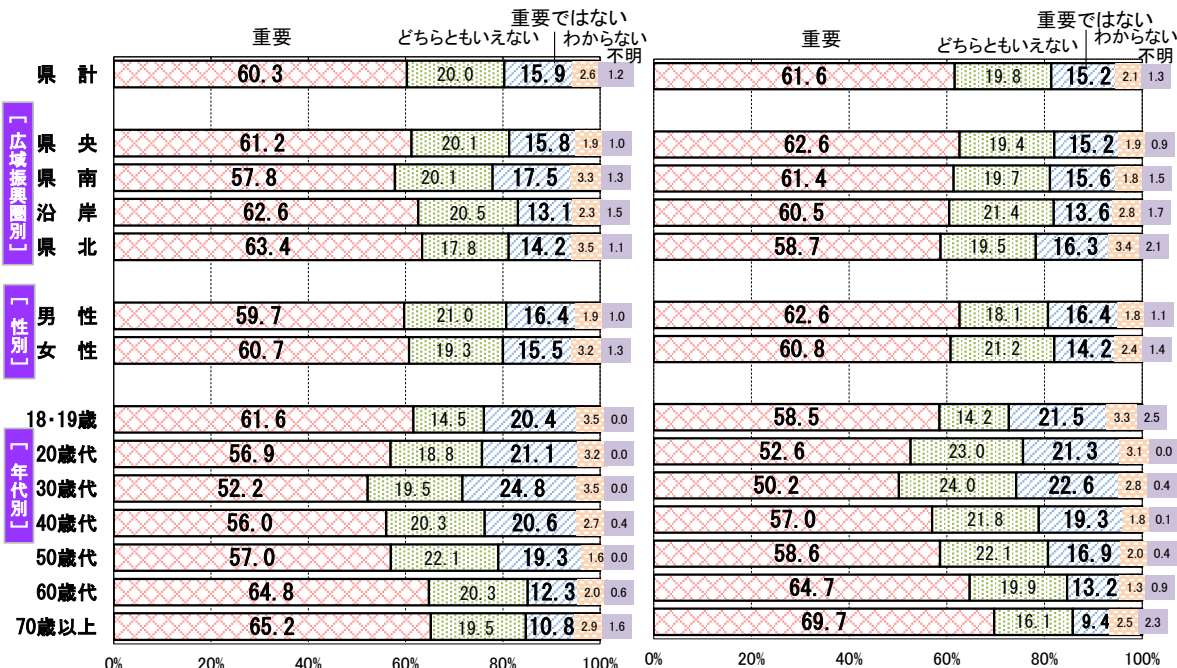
| | 重要 | どちらともいえない | 重要ではない | わからない | 不明 | 重要 | どちらともいえない | 重要ではない | わからない | 不明 |
|---|---|---|---|---|---|---|---|---|---|---|
| 県計 | 60.3 | 20.0 | 15.9 | 2.6 | 1.2 | 61.6 | 19.8 | 15.2 | 2.1 | 1.3 |
| 県央 | 61.2 | 20.1 | 15.8 | 1.9 | 1.0 | 62.6 | 19.4 | 15.2 | 1.9 | 0.9 |
| 県南 | 57.8 | 20.1 | 17.5 | 3.3 | 1.3 | 61.4 | 19.7 | 15.6 | 1.8 | 1.5 |
| 沿岸 | 62.6 | 20.5 | 13.1 | 2.3 | 1.5 | 60.5 | 21.4 | 13.6 | 2.8 | 1.7 |
| 県北 | 63.4 | 17.8 | 14.2 | 3.5 | 1.1 | 58.7 | 19.5 | 16.3 | 3.4 | 2.1 |
| 男性 | 59.7 | 21.0 | 16.4 | 1.9 | 1.0 | 62.6 | 18.1 | 16.4 | 1.8 | 1.1 |
| 女性 | 60.7 | 19.3 | 15.5 | 3.2 | 1.3 | 60.8 | 21.2 | 14.2 | 2.4 | 1.4 |
| 18・19歳 | 61.6 | 14.5 | 20.4 | 3.5 | 0.0 | 58.5 | 14.2 | 21.5 | 3.3 | 2.5 |
| 20歳代 | 56.9 | 18.8 | 21.1 | 3.2 | 0.0 | 52.6 | 23.0 | 21.3 | 3.1 | 0.0 |
| 30歳代 | 52.2 | 19.5 | 24.8 | 3.5 | 0.0 | 50.2 | 24.0 | 22.6 | 2.8 | 0.4 |
| 40歳代 | 56.0 | 20.3 | 20.6 | 2.7 | 0.4 | 57.0 | 21.8 | 19.3 | 1.8 | 0.1 |
| 50歳代 | 57.0 | 22.1 | 19.3 | 1.6 | 0.0 | 58.6 | 22.1 | 16.9 | 2.0 | 0.4 |
| 60歳代 | 64.8 | 20.3 | 12.3 | 2.0 | 0.6 | 64.7 | 19.9 | 13.2 | 1.3 | 0.9 |
| 70歳以上 | 65.2 | 19.5 | 10.8 | 2.9 | 1.6 | 69.7 | 16.1 | 9.4 | 2.5 | 2.3 |

［広域振興圏別］ ［性別］ ［年代別］

0% 20% 40% 60% 80% 100% 0% 20% 40% 60% 80% 100%